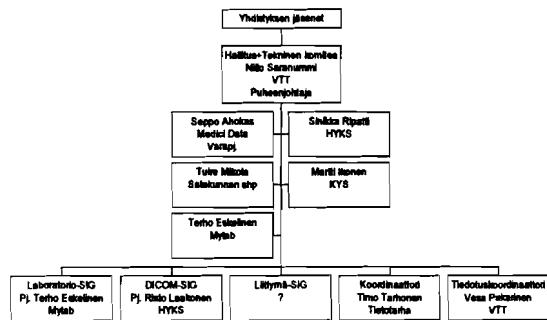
Yhdistyksen jäsenet

Hallitus+Tekninen komitea
Niilo Saranummi
VTT
Puheenjohtaja

Seppo Ahokas
Medici Data
Varapj.

Sinikka Ripatti
HYKS

Tuire Mikola
Satakunnan shp

Martti Ikonen
KYS

Terho Eskelinen
Mytab

Laboratorio-SIG
Pj. Terho Eskelinen
Mytab

DICOM-SIG
Pj. Risto Laaksonen
HYKS

Liittymä-SIG
?

Koordinaattori
Timo Tarhonen
Tietotarha

Tiedotuskoordinaattori
Vesa Pakarinen
VTT